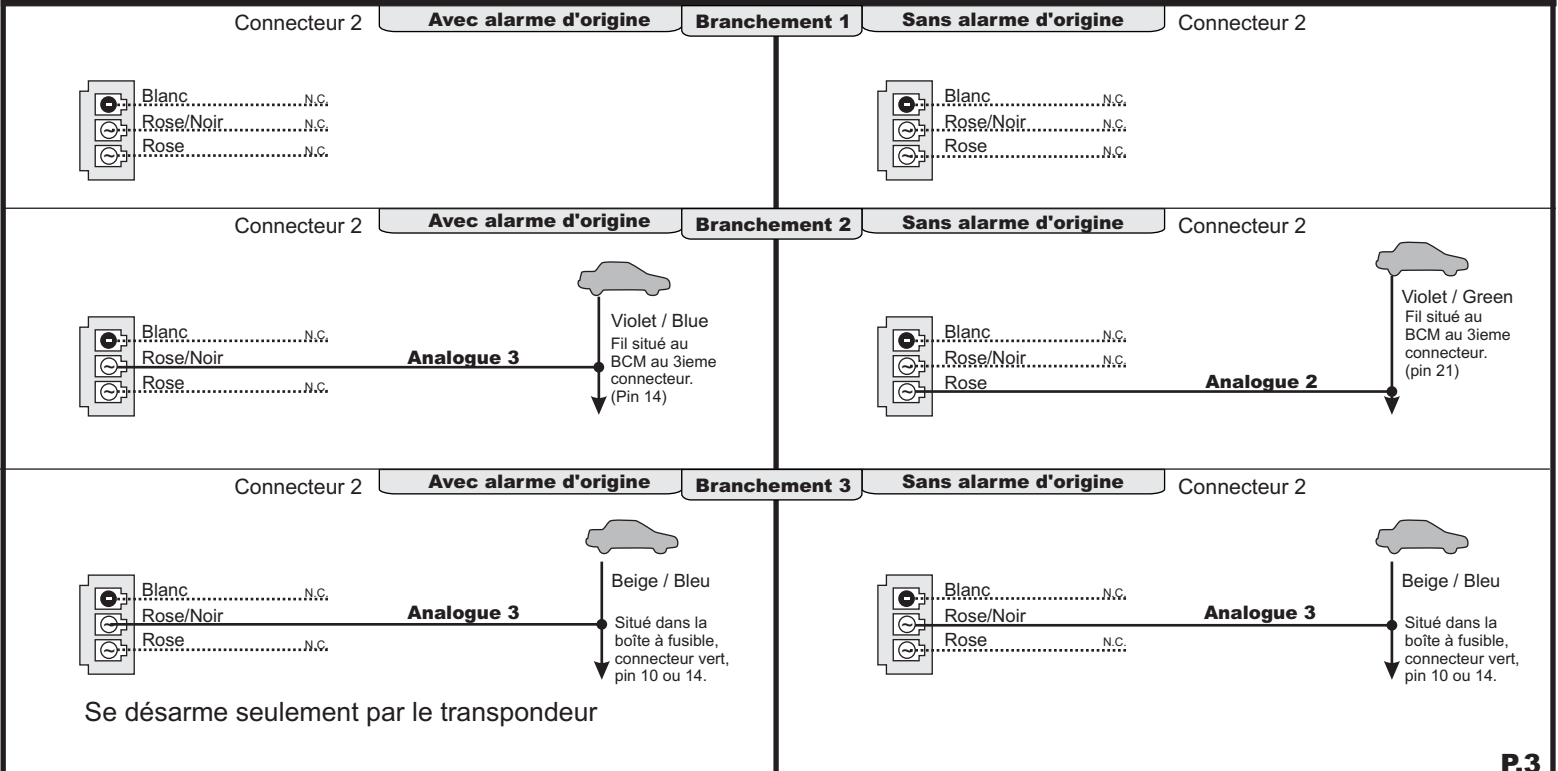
Connecteur 2 Avec alarme d'origine Branchement 1 Sans alarme d'origine Connecteur 2

Blanc N.C.
Rose/Noir N.C.
Rose N.C.

Blanc N.C.
Rose/Noir N.C.
Rose N.C.

Connecteur 2 Avec alarme d'origine Branchement 2 Sans alarme d'origine Connecteur 2

Blanc N.C.
Rose/Noir
Analogue 3
Rose N.C.

Violet / Blue
Fil situé au BCM au 3ieme connecteur. (Pin 14)

Blanc N.C.
Rose/Noir N.C.
Rose
Analogue 2

Violet / Green
Fil situé au BCM au 3ieme connecteur. (pin 21)

Connecteur 2 Avec alarme d'origine Branchement 3 Sans alarme d'origine Connecteur 2

Blanc N.C.
Rose/Noir
Analogue 3
Rose N.C.

Beige / Bleu
Situé dans la boîte à fusible, connecteur vert, pin 10 ou 14.

Blanc N.C.
Rose/Noir
Analogue 3
Rose N.C.

Beige / Bleu
Situé dans la boîte à fusible, connecteur vert, pin 10 ou 14.

Se désarme seulement par le transpondeur

P.3